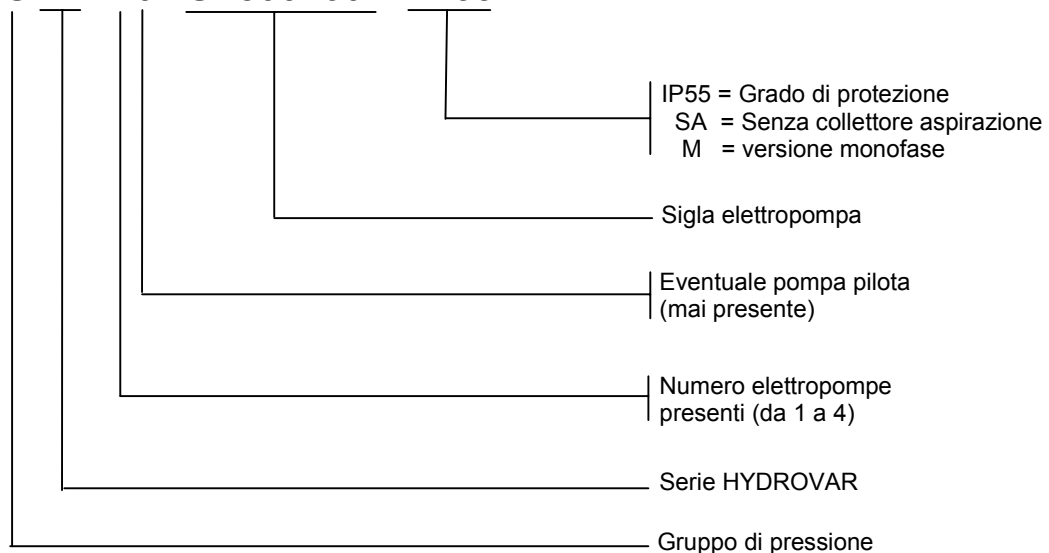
IP55 = Grado di protezione
SA = Senza collettore aspirazione
M = versione monofase

Sigla elettropompa

Eventuale pompa pilota (mai presente)

Numero elettropompe presenti (da 1 a 4)

Serie HYDROVAR

Gruppo di pressione